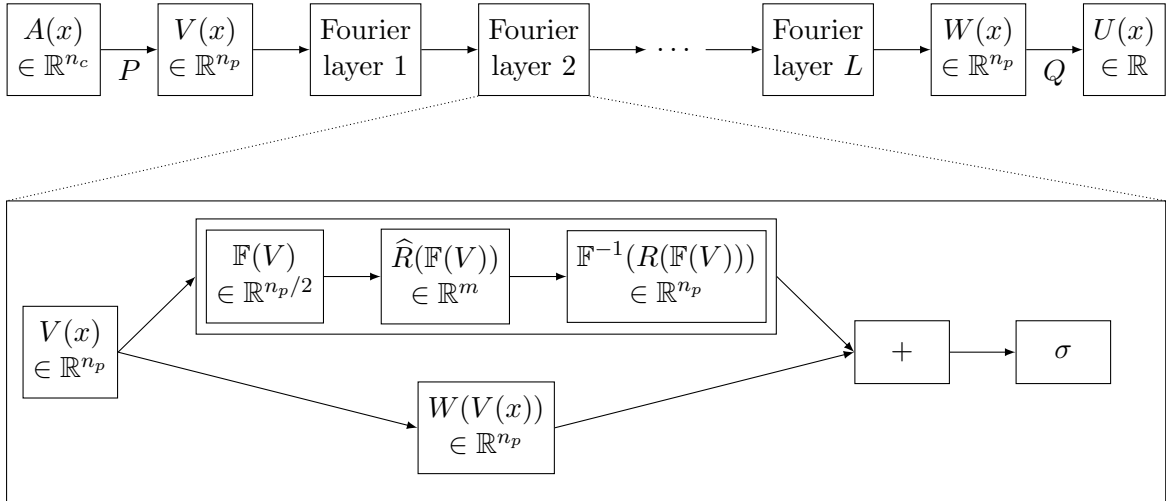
$A(x)$
$\in \mathbb{R}^{n_c}$

$P$

$V(x)$
$\in \mathbb{R}^{n_p}$

Fourier layer 1

Fourier layer 2

$\cdots$

Fourier layer $L$

$W(x)$
$\in \mathbb{R}^{n_p}$

$Q$

$U(x)$
$\in \mathbb{R}$

$V(x)$
$\in \mathbb{R}^{n_p}$

$\mathbb{F}(V)$
$\in \mathbb{R}^{n_p/2}$

$\widehat{R}(\mathbb{F}(V))$
$\in \mathbb{R}^{m}$

$\mathbb{F}^{-1}(R(\mathbb{F}(V)))$
$\in \mathbb{R}^{n_p}$

$W(V(x))$
$\in \mathbb{R}^{n_p}$

$+$

$\sigma$